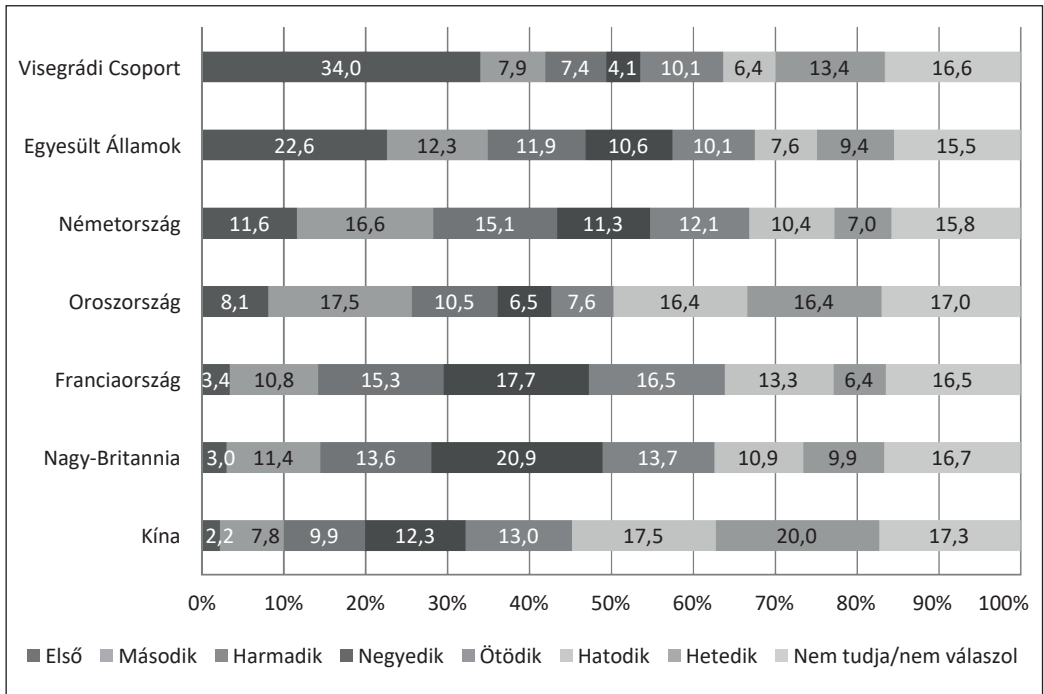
Visegrádi Csoport 34,0 7,9 7,4 4,1 10,1 6,4 13,4 16,6

Egyesült Államok 22,6 12,3 11,9 10,6 10,1 7,6 9,4 15,5

Németország 11,6 16,6 15,1 11,3 12,1 10,4 7,0 15,8

Oroszország 8,1 17,5 10,5 6,5 7,6 16,4 16,4 17,0

Franciaország 3,4 10,8 15,3 17,7 16,5 13,3 6,4 16,5

Nagy-Britannia 3,0 11,4 13,6 20,9 13,7 10,9 9,9 16,7

Kína 2,2 7,8 9,9 12,3 13,0 17,5 20,0 17,3

0% 10% 20% 30% 40% 50% 60% 70% 80% 90% 100%

Első Második Harmadik Negyedik Ötödik Hatodik Hetedik Nem tudja/nem válaszol